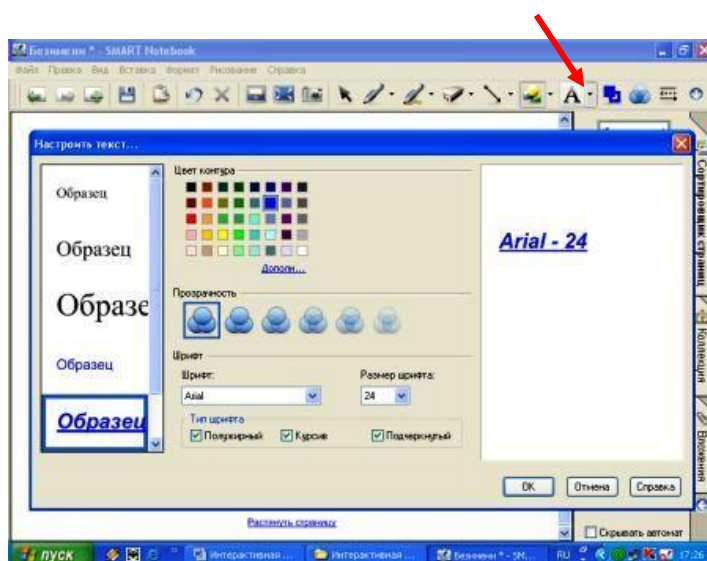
Безимени * - SMART Notebook
Файл Правка Вид Вставка Формат Рисование Справка

Настроить текст...

Образец
Образец
Образе
Образец
Образец

Цвет контура
Дополн...
Прозрачность
Шрифт
Шрифт:
Arial
Размер шрифта:
24
Тип шрифта
Полужирный
Курсив
Подчеркнутый

Arial - 24

OK
Отмена
Справка

Растянуть страницу
Скрывать автоматически

Сортировщик страниц
Коллекция
Вложения

пуск
Интерактивная ...
Интерактивная ...
Безимени * - SM...
RU
17:26